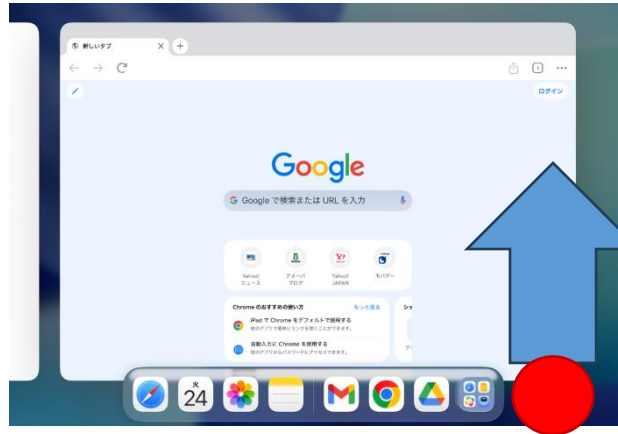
新しいタブ

ログイン

Google

Google で検索または URL を入力

Yahoo! ニュース

アメーバブログ

Yahoo! JAPAN

モバゲー

Chrome のおすすめの使い方

もっと見る

iPad で Chrome をデフォルトで使用する

自動入力に Chrome を使用する

火

24